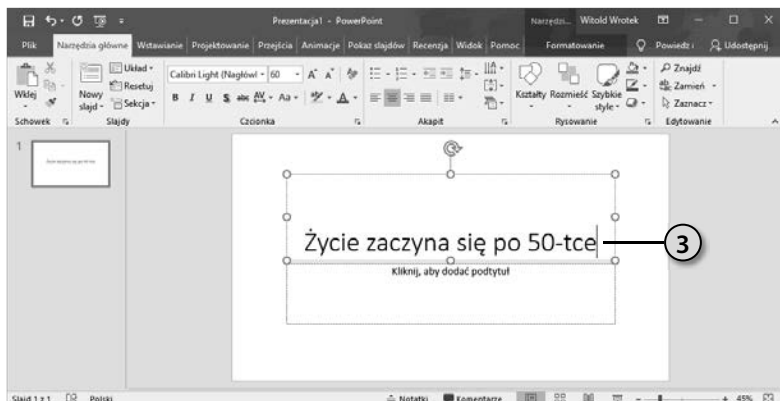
Prezentacja1 - PowerPoint
Narzędzi... Witold Wrotek

Plik Narzędzia główne Wstawianie Projektowanie Przejścia Animacje Pokaz slajdów Recenzja Widok Pomoc Formatowanie Powiedz i Udostępnij

Wklej
Nowy slajd
Układ
Resetuj
Sekcja
Calibri Light (Nagłówl - 60
Kształty Rozmieść Szybkie style
Znajdź
Zamień
Zaznacz
Schowek Slajdy Czcionka Akapit Rysowanie Edytowanie

1

Życie zaczyna się po 50-tce

Kliknij, aby dodać podtytuł

3

Slajd 1 z 1 Polski Notatki Komentarze 45%